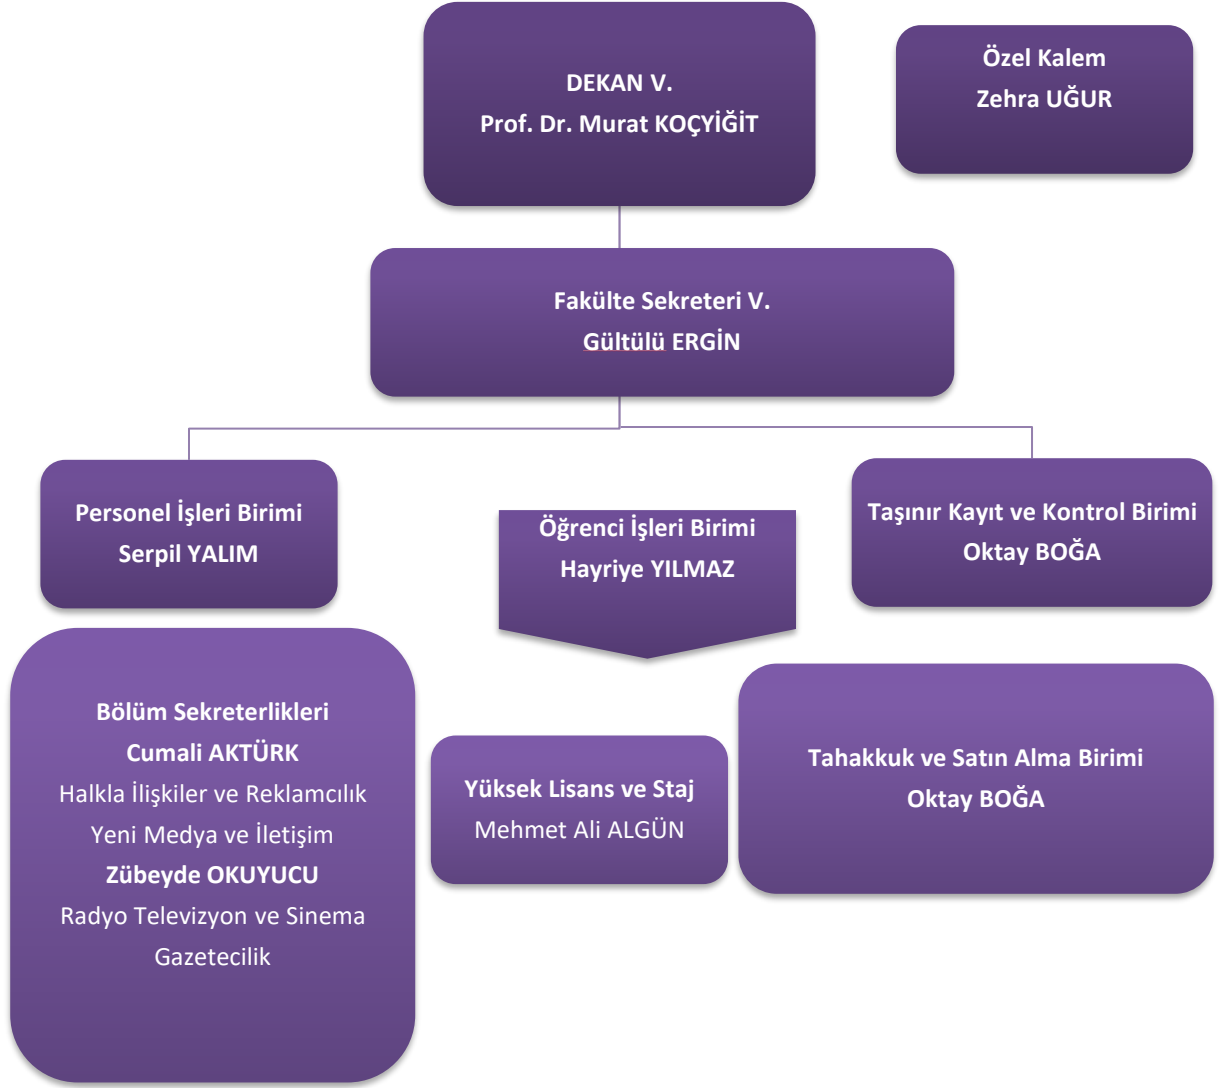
DEKAN V.
Prof. Dr. Murat KOÇYİĞİT

Özel Kalem
Zehra UĞUR

Fakülte Sekreteri V.
Gültülü ERGİN

Personel İşleri Birimi
Serpil YALIM

Öğrenci İşleri Birimi
Hayriye YILMAZ

Taşınır Kayıt ve Kontrol Birimi
Oktay BOĞA

Bölüm Sekreterlikleri
Cumali AKTÜRK
Halkla İlişkiler ve Reklamcılık
Yeni Medya ve İletişim
Zübeyde OKUYUCU
Radyo Televizyon ve Sinema
Gazetecilik

Yüksek Lisans ve Staj
Mehmet Ali ALGÜN

Tahakkuk ve Satın Alma Birimi
Oktay BOĞA